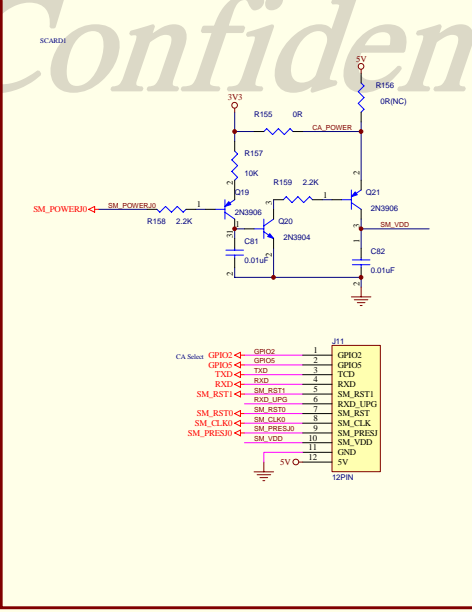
Confiden

SCARD1

5V

R156

0R(NC)

3V3

R155 0R

CA_POWER

R157

10K

Q19

R159 2.2K

Q21

SM_POWERJ0 SM_POWERJ0

R158 2.2K

2N3906

Q20

2N3906

SM_VDD

2N3904

C81

0.01uF

C82

0.01uF

J11

CA Select

| | | |
|---|---|---|
| GPIO2 | 1 | GPIO2 |
| GPIO5 | 2 | GPIO5 |
| TXD | 3 | TCD |
| RXD | 4 | RXD |
| SM_RST1 | 5 | SM_RST1 |
| RXD_UPG | 6 | RXD_UPG |
| SM_RST0 | 7 | SM_RST |
| SM_CLK0 | 8 | SM_CLK |
| SM_PRESJ0 | 9 | SM_PRESJ |
| SM_VDD | 10 | SM_VDD |
| | 11 | GND |
| 5V | 12 | 5V |

GPIO2
GPIO5
TXD
RXD
SM_RST1
SM_RST0
SM_CLK0
SM_PRESJ0

12PIN